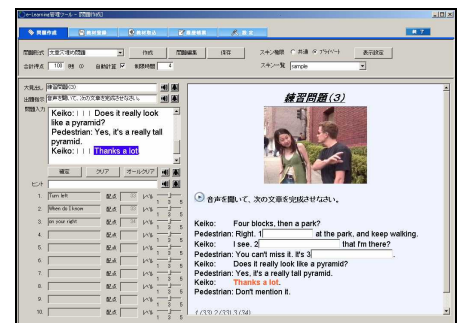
e-Learning管理ツール - [問題作成]
問題作成
終了
問題形式 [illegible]
作成
問題編集
保存
スキン種類 共通 プライベート
表示設定
合計得点 100 点
自動計算
制限時間 4
スキン一覧 sample
大見出し 練習問題(3)
出題指示 音声を聞いて、次の文章を完成させなさい。
問題入力
Keiko: | | | Does it really look like a pyramid?
Pedestrian: Yes, it's a really tall pyramid.
Keiko: | | | Thanks a lot
確定
クリア
オールクリア
ヒント
1. Turn left 配点
2. When do I know 配点
3. on your right 配点
4. 配点
5. 配点
6. 配点
7. 配点
8. 配点
9. 配点
10. 配点
練習問題(3)
音声を聞いて、次の文章を完成させなさい。
Keiko: Four blocks, then a park?
Pedestrian: Right. 1[ ] at the park, and keep walking.
Keiko: I see. 2[ ] that I'm there?
Pedestrian: You can't miss it. It's 3[ ].
Keiko: Does it really look like a pyramid?
Pedestrian: Yes, it's a really tall pyramid.
Keiko: Thanks a lot.
Pedestrian: Don't mention it.